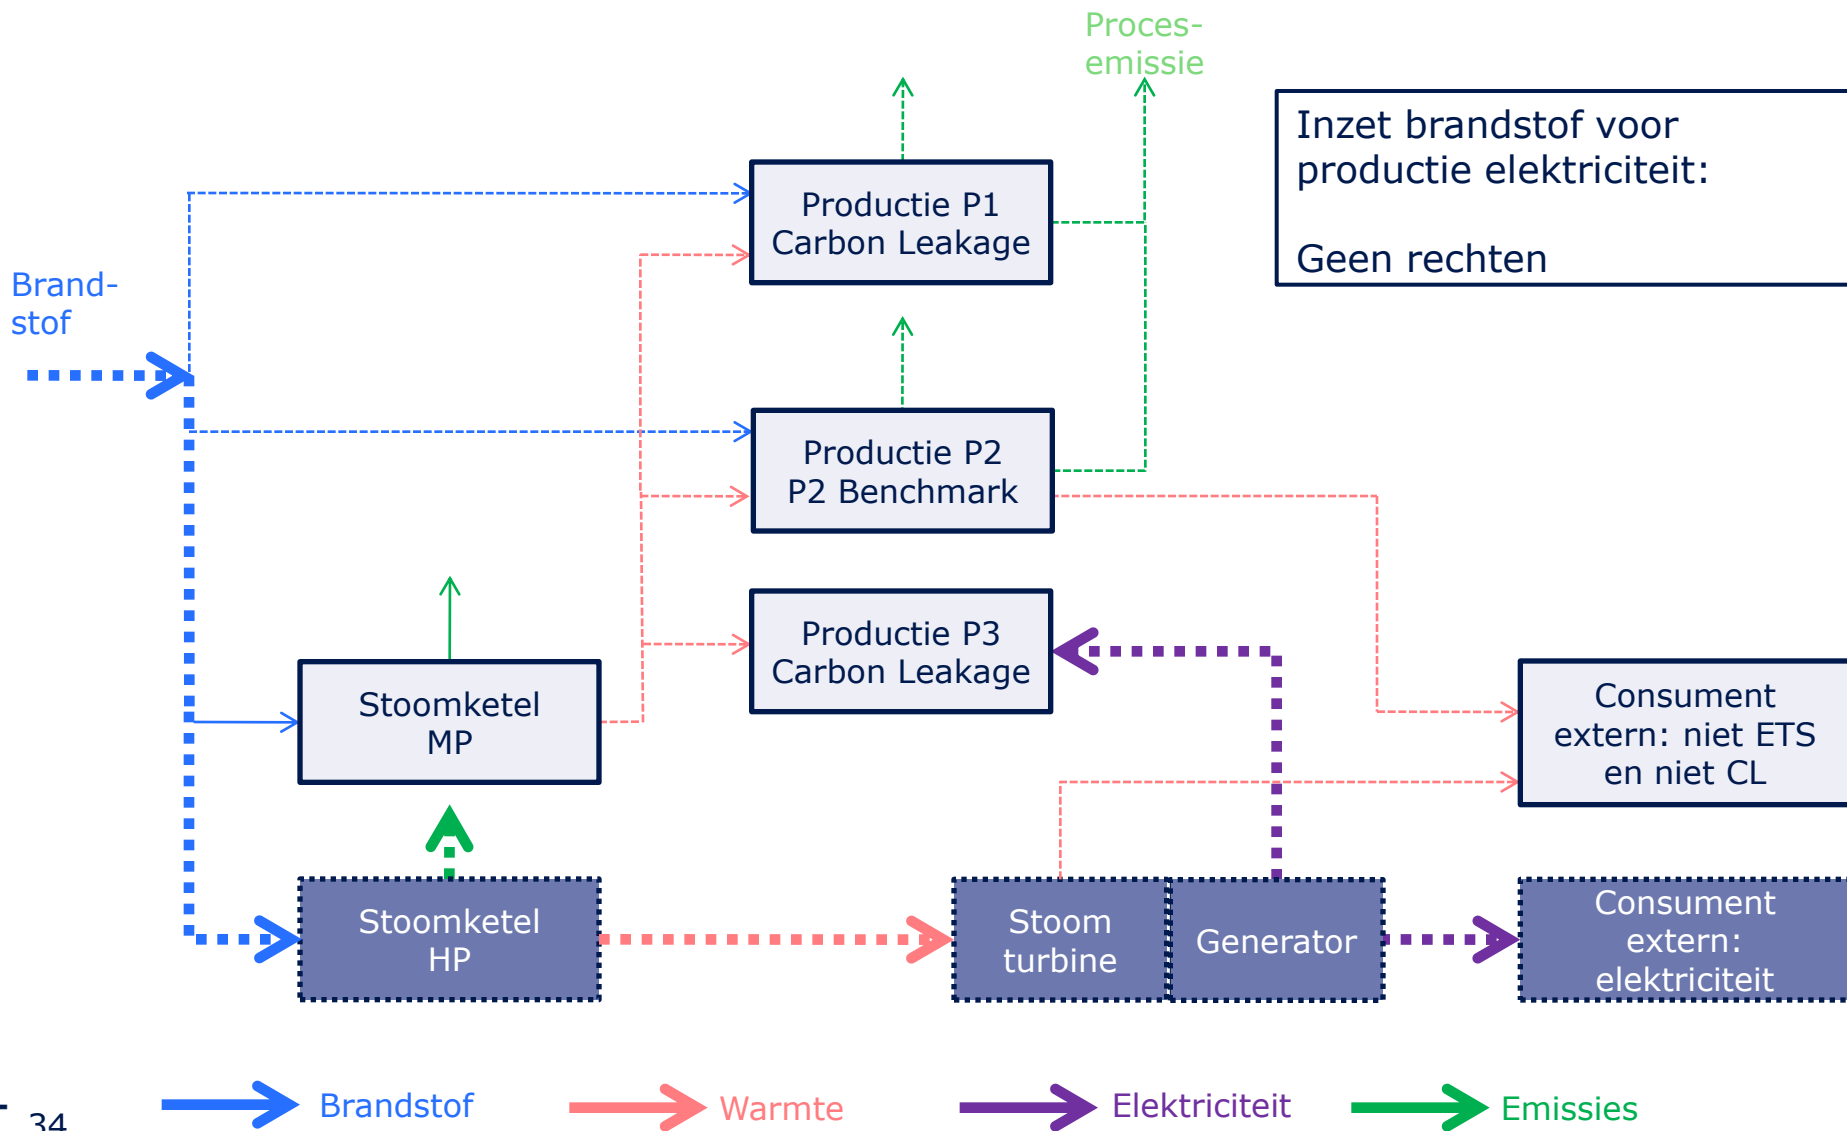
Proces-emissie

Inzet brandstof voor productie elektriciteit:

Geen rechten

Brand-stof

Productie P1
Carbon Leakage

Productie P2
P2 Benchmark

Productie P3
Carbon Leakage

Stoomketel
MP

Consument extern: niet ETS en niet CL

Stoomketel
HP

Stoom turbine

Generator

Consument extern: elektriciteit

34

Brandstof

Warmte

Elektriciteit

Emissies